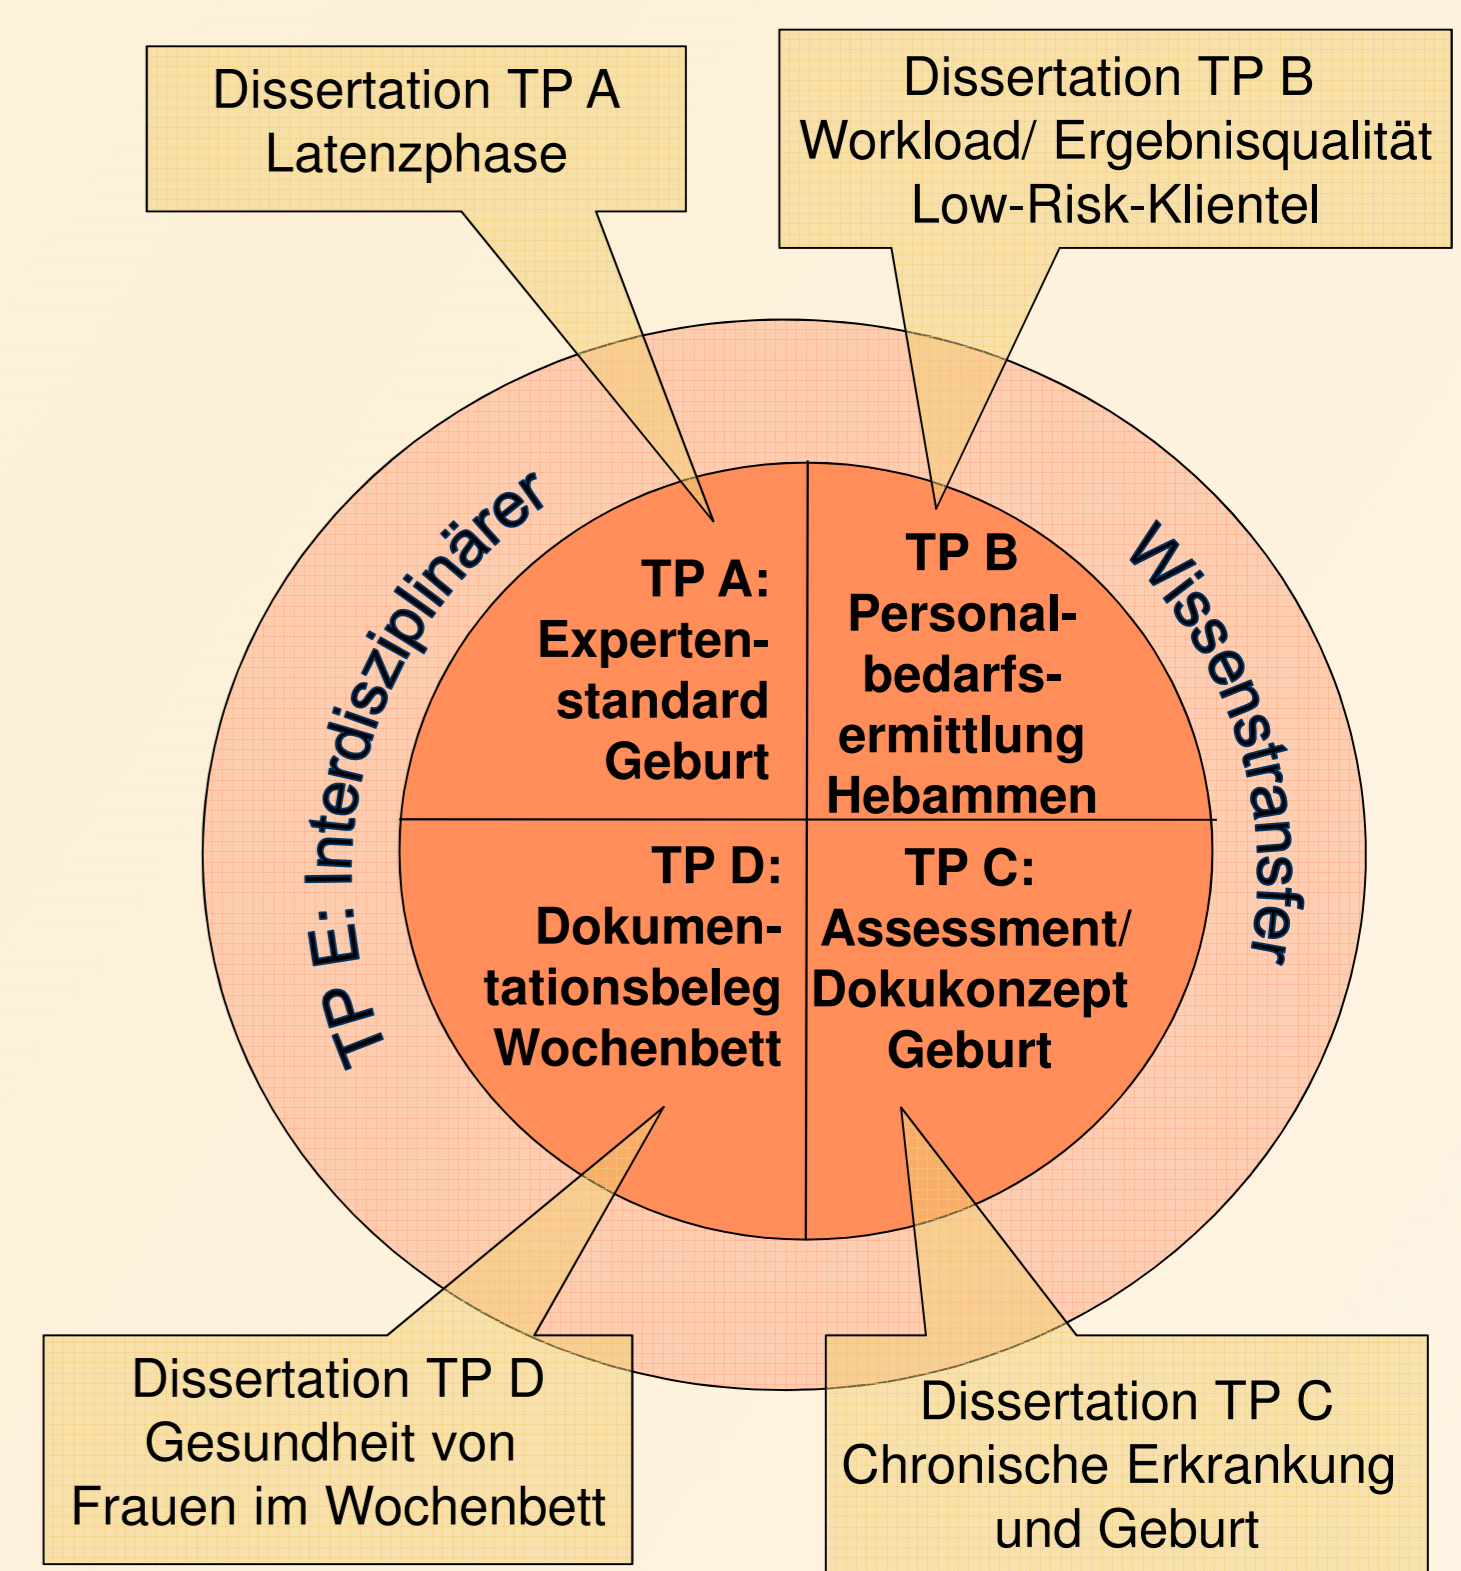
Dissertation TP A
Latenzphase

Dissertation TP B
Workload/ Ergebnisqualität
Low-Risk-Klientel

TP E: Interdisziplinärer

Wissenstransfer

TP A:
Expertenstandard
Geburt

TP B
Personalbedarfsermittlung
Hebammen

TP D:
Dokumentationsbeleg
Wochenbett

TP C:
Assessment/
Dokukonzept
Geburt

Dissertation TP D
Gesundheit von
Frauen im Wochenbett

Dissertation TP C
Chronische Erkrankung
und Geburt